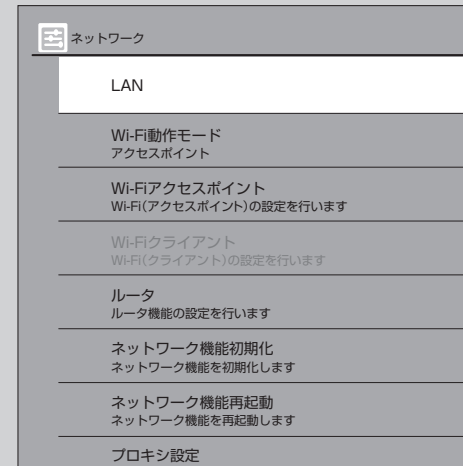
ネットワーク

LAN

Wi-Fi動作モード
アクセスポイント

Wi-Fiアクセスポイント
Wi-Fi(アクセスポイント)の設定を行います

Wi-Fiクライアント
Wi-Fi(クライアント)の設定を行います

ルータ
ルータ機能の設定を行います

ネットワーク機能初期化
ネットワーク機能を初期化します

ネットワーク機能再起動
ネットワーク機能を再起動します

プロキシ設定